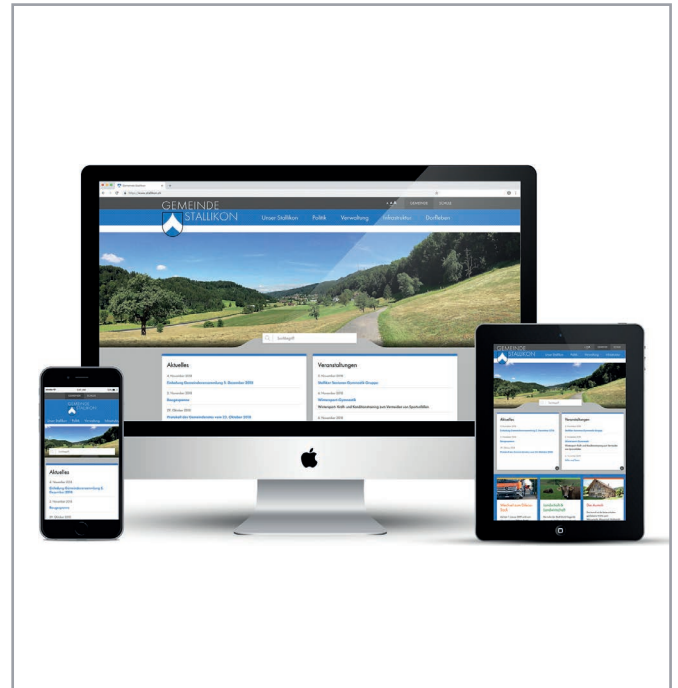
GEMEINDE STALLIKON

Unser Stallikon Politik Verwaltung Schulstruktur Dorfleben

Suchbegriff

Aktuelles

Einladung Gemeindeversammlung 5. Dezember 2018

Baugesuche

Protokoll der Gemeinderatssitzung vom 22. Oktober 2018

Veranstaltungen

Wintersport Gymnastik

GEMEINDE STALLIKON

Aktuelles

Veranstaltungen

GEMEINDE STALLIKON

Unser Stallikon Politik Verwaltung

Aktuelles

Baugesuche